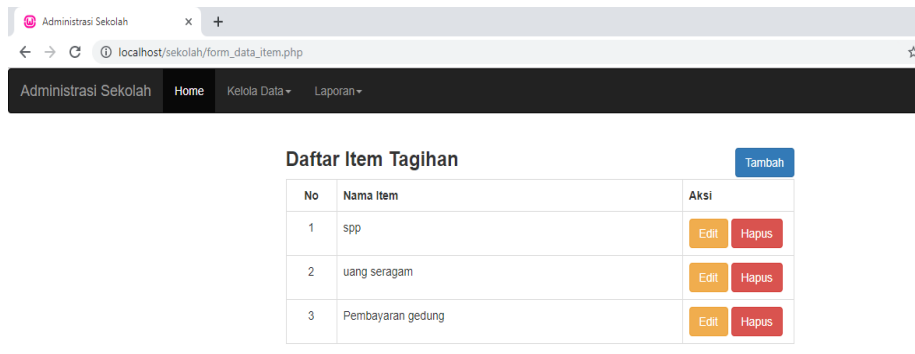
Administrasi Sekolah ×

localhost/sekolah/form_data_item.php

Administrasi Sekolah Home Kelola Data Laporan

Daftar Item Tagihan

Tambah

| No | Nama Item | Aksi |
|---|---|---|
| 1 | spp | Edit Hapus |
| 2 | uang seragam | Edit Hapus |
| 3 | Pembayaran gedung | Edit Hapus |